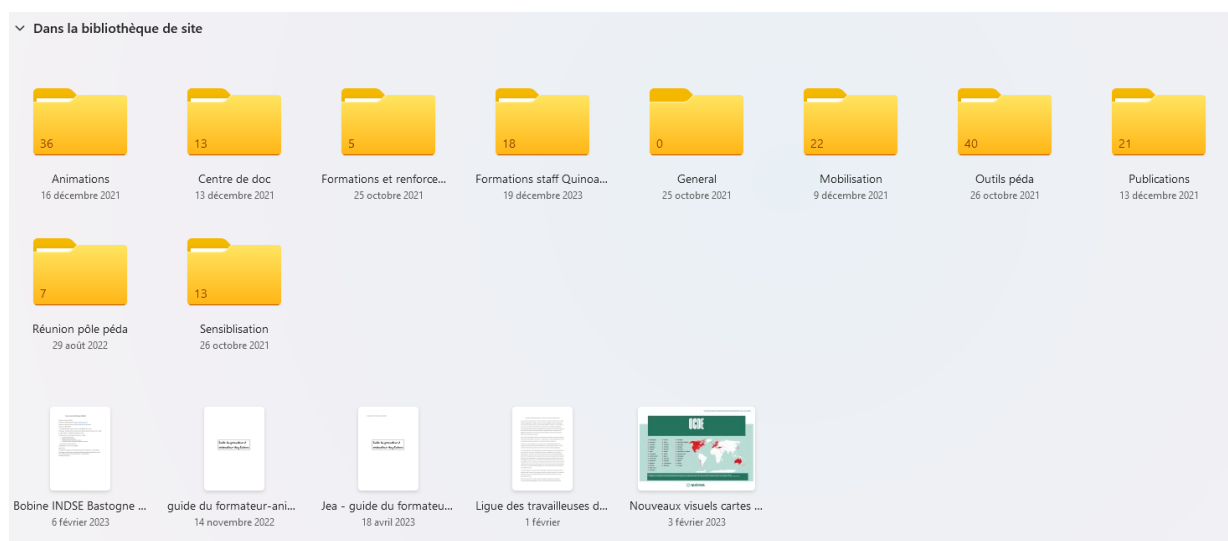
Dans la bibliothèque de site

36
Animations
16 décembre 2021

13
Centre de doc
13 décembre 2021

5
Formations et renforce...
25 octobre 2021

18
Formations staff Quinoa...
19 décembre 2023

0
General
25 octobre 2021

22
Mobilisation
9 décembre 2021

40
Outils péda
26 octobre 2021

21
Publications
13 décembre 2021

7
Réunion pôle péda
29 août 2022

13
Sensiblisation
26 octobre 2021

Bobine INDSE Bastogne ...
6 février 2023

guide du formateur-ani...
14 novembre 2022

Jea - guide du formateu...
18 avril 2023

Ligue des travailleuses d...
1 février

Nouveaux visuels cartes ...
3 février 2023